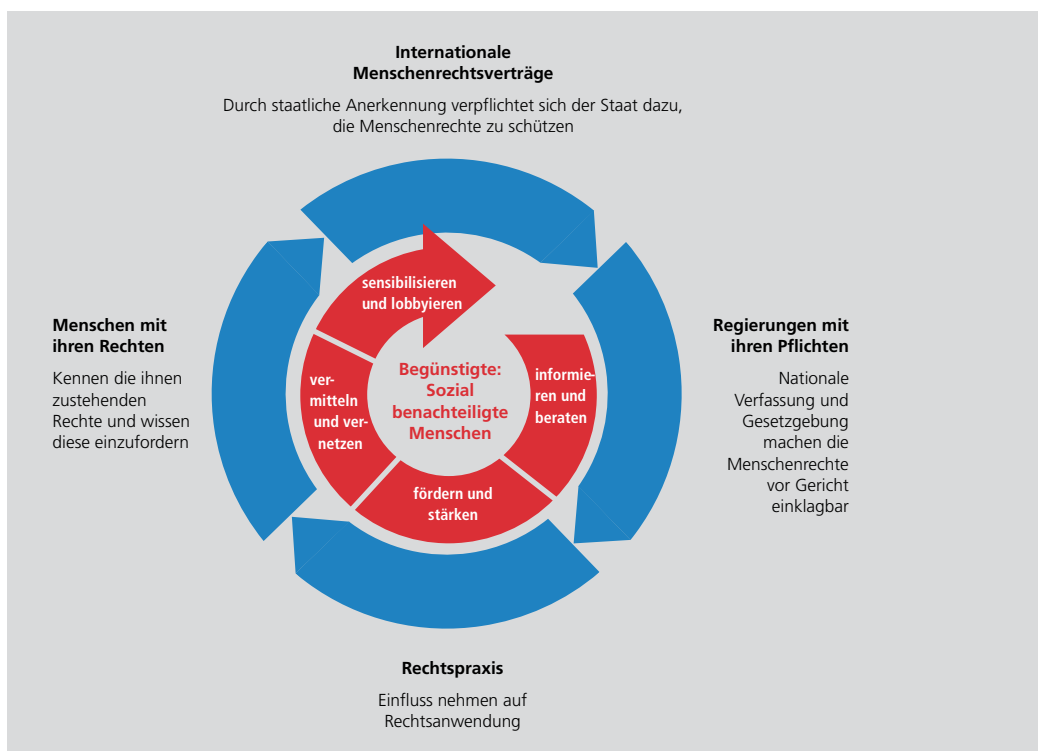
**Internationale Menschenrechtsverträge**

Durch staatliche Anerkennung verpflichtet sich der Staat dazu, die Menschenrechte zu schützen

**Menschen mit ihren Rechten**

Kennen die ihnen zustehenden Rechte und wissen diese einzufordern

**Regierungen mit ihren Pflichten**

Nationale Verfassung und Gesetzgebung machen die Menschenrechte vor Gericht einklagbar

sensibilisieren und lobbyieren

vermitteln und vernetzen

Begünstigte: Sozial benachteiligte Menschen

informieren und beraten

fördern und stärken

**Rechtspraxis**

Einfluss nehmen auf Rechtsanwendung